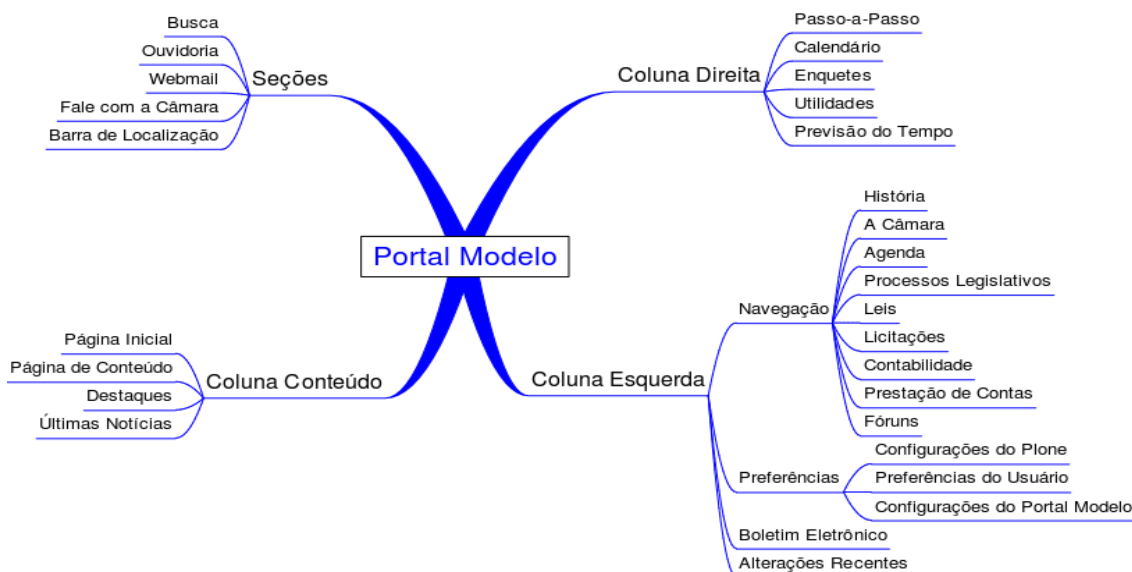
Portal Modelo

Seções
Busca
Ouvidoria
Webmail
Fale com a Câmara
Barra de Localização

Coluna Direita
Passo-a-Passo
Calendário
Enquetes
Utilidades
Previsão do Tempo

Coluna Conteúdo
Página Inicial
Página de Conteúdo
Destaques
Últimas Notícias

Coluna Esquerda
Navegação
História
A Câmara
Agenda
Processos Legislativos
Leis
Licitações
Contabilidade
Prestação de Contas
Fóruns
Preferências
Configurações do Plone
Preferências do Usuário
Configurações do Portal Modelo
Boletim Eletrônico
Alterações Recentes